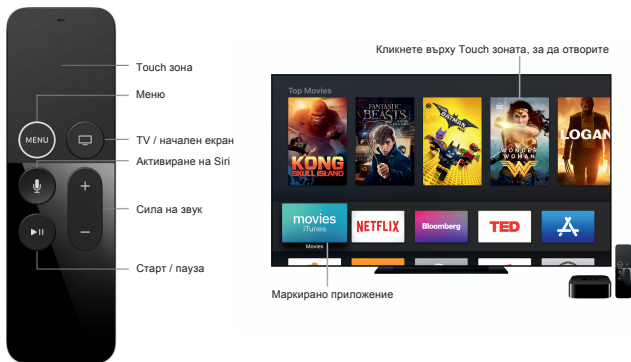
MENU

Touch зона

Меню

TV / начален екран

Активиране на Siri

Сила на звук

Старт / пауза

Кликнете върху Touch зоната, за да отворите

Top Movies

KONG SKULL ISLAND

FANTASTIC BEASTS

BATMAN

WONDER WOMAN

LOGAN

movies iTunes

Movies

NETFLIX

Bloomberg

TED

Маркирано приложение